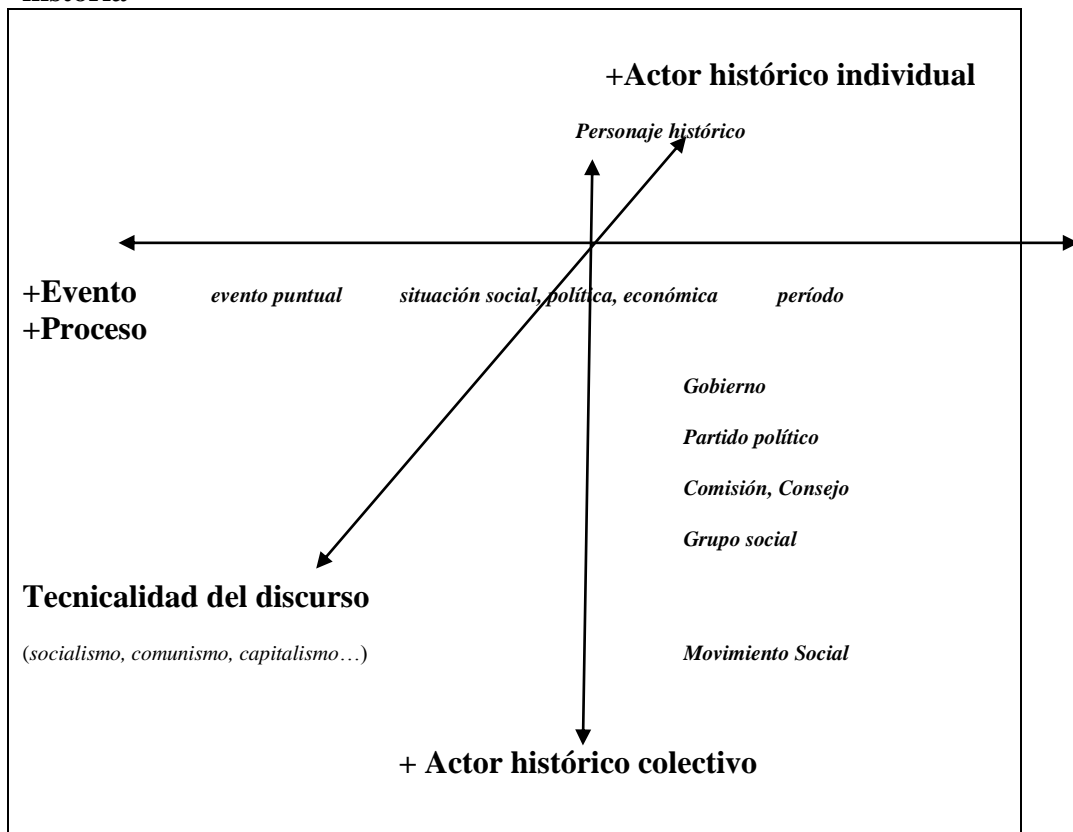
historia

+Actor histórico individual

Personaje histórico

+Evento evento puntual situación social, política, económica período
+Proceso

Gobierno

Partido político

Comisión, Consejo

Grupo social

Tecnicalidad del discurso

(socialismo, comunismo, capitalismo…)

Movimiento Social

+ Actor histórico colectivo